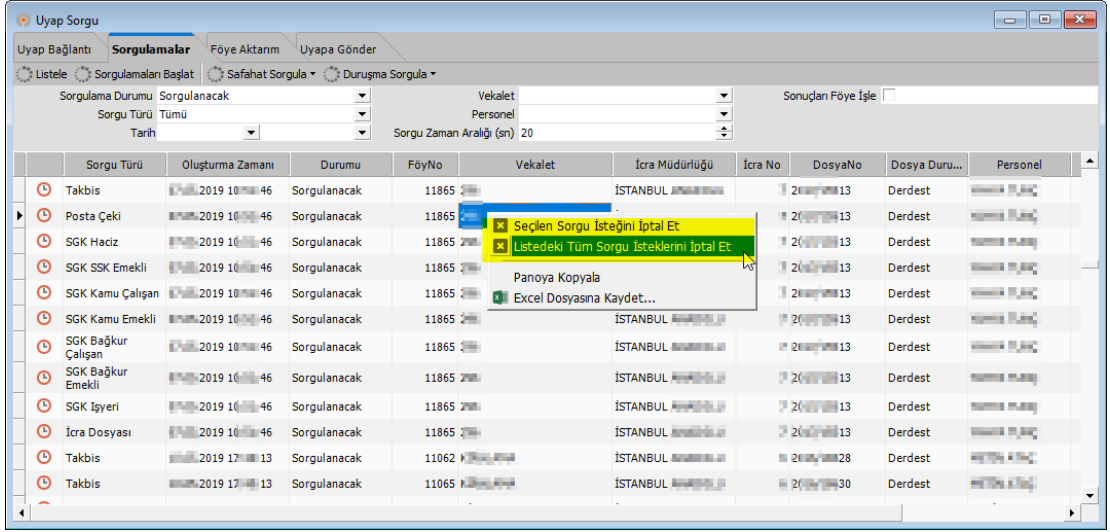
Uyap Sorgu

Uyap Bağlantı | Sorgulamalar | Föye Aktarım | Uyapa Gönder

Listele | Sorgulamaları Başlat | Safahat Sorgula | Duruşma Sorgula

Sorgulama Durumu: Sorgulanacak
Sorgu Türü: Tümü
Tarih:
Vekalet:
Personel:
Sorgu Zaman Aralığı (sn): 20
Sonuçları Föye İşle

| Sorgu Türü | Oluşturma Zamanı | Durumu | FöyNo | Vekalet | İcra Müdürlüğü | İcra No | DosyaNo | Dosya Duru... | Personel |
|---|---|---|---|---|---|---|---|---|---|
| Takbis | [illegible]2019 10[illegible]46 | Sorgulanacak | 11865 | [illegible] | İSTANBUL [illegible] | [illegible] | 20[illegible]13 | Derdest | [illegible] |
| Posta Çeki | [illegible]2019 10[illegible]46 | Sorgulanacak | 11865 | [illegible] | | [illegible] | 20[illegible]13 | Derdest | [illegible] |
| SGK Haciz | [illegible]2019 10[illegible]46 | Sorgulanacak | 11865 | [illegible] | | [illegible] | 20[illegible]13 | Derdest | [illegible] |
| SGK SSK Emekli | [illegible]2019 10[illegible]46 | Sorgulanacak | 11865 | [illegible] | | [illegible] | 20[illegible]13 | Derdest | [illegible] |
| SGK Kamu Çalışan | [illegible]2019 10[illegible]46 | Sorgulanacak | 11865 | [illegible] | | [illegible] | 20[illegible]13 | Derdest | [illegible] |
| SGK Kamu Emekli | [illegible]2019 10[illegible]46 | Sorgulanacak | 11865 | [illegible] | İSTANBUL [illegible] | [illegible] | 20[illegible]13 | Derdest | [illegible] |
| SGK Bağkur Çalışan | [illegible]2019 10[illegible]46 | Sorgulanacak | 11865 | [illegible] | İSTANBUL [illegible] | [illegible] | 20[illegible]13 | Derdest | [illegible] |
| SGK Bağkur Emekli | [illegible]2019 10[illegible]46 | Sorgulanacak | 11865 | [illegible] | İSTANBUL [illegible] | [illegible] | 20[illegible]13 | Derdest | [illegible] |
| SGK Işyeri | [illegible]2019 10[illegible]46 | Sorgulanacak | 11865 | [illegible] | İSTANBUL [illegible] | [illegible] | 20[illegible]13 | Derdest | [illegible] |
| İcra Dosyası | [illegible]2019 10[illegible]46 | Sorgulanacak | 11865 | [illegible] | İSTANBUL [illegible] | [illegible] | 20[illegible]13 | Derdest | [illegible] |
| Takbis | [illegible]2019 17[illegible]13 | Sorgulanacak | 11062 | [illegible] | İSTANBUL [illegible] | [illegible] | 20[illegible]28 | Derdest | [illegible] |
| Takbis | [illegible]2019 17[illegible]13 | Sorgulanacak | 11065 | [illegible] | İSTANBUL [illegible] | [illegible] | 20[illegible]30 | Derdest | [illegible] |

Seçilen Sorgu İsteğini İptal Et
Listedeki Tüm Sorgu İsteklerini İptal Et
Panoya Kopyala
Excel Dosyasına Kaydet...